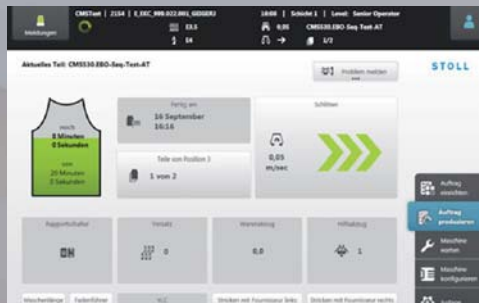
Meldungen

CMSTest | 2154 | E_EKC_998.022.901_GDGERJ

13.5

14

16:08 | Schicht 1 | Level: Senior Operator

0,05

CMS530.EBO-Seq-Test-AT

1/2

Aktuelles Teil: CMS530.EBO-Seq-Test-AT

Problem melden

STOLL

noch
8 Minuten
0 Sekunden

von
20 Minuten
0 Sekunden

Fertig am
16 September
16:16

Teile von Position 3
1 von 2

Schlitten

0,05
m/sec

Rapportschalter

Umsatz

0

Warenabzug

0,0

Hilfsabzug

1

Maschenlänge

Fadenführer

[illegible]

Stricken mit Fournisseur links

Stricken mit Fournisseur rechts

Auftrag einstellen

Auftrag produzieren

Maschine warten

Maschine konfigurieren

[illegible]